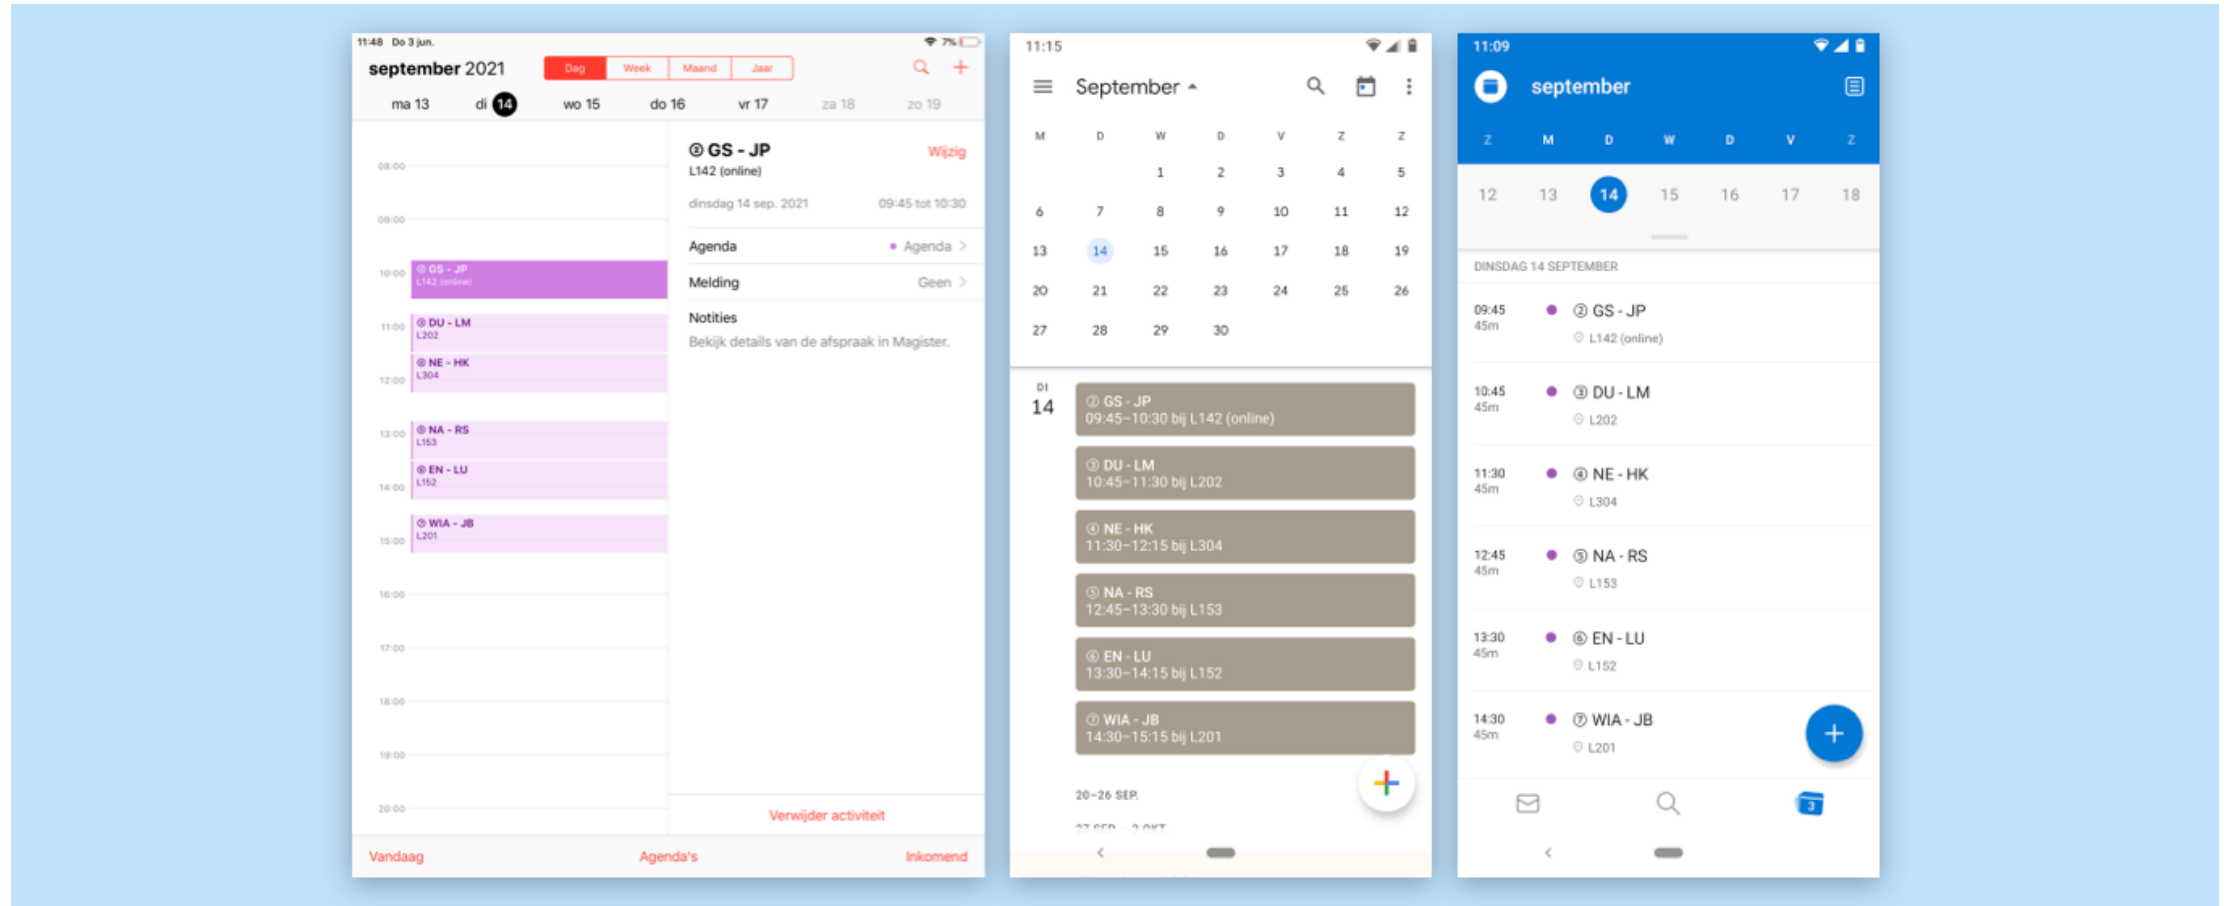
11:48 Do 3 jun.

september 2021

Dag Week Maand Jaar

ma 13 di 14 wo 15 do 16 vr 17 za 18 zo 19

08:00
09:00
10:00
11:00
12:00
13:00
14:00
15:00
16:00
17:00
18:00
19:00
20:00

② GS - JP L142 (online)
③ DU - LM L202
④ NE - HK L304
⑤ NA - RS L153
⑥ EN - LU L152
⑦ WIA - JB L201

② GS - JP
Wijzig
L142 (online)
dinsdag 14 sep. 2021 09:45 tot 10:30

Agenda Agenda >
Melding Geen >
Notities
Bekijk details van de afspraak in Magister.

Verwijder activiteit

Vandaag Agenda's Inkomend

11:15

September

| M | D | W | D | V | Z | Z |
|---|---|---|---|---|---|---|
| | | 1 | 2 | 3 | 4 | 5 |
| 6 | 7 | 8 | 9 | 10 | 11 | 12 |
| 13 | 14 | 15 | 16 | 17 | 18 | 19 |
| 20 | 21 | 22 | 23 | 24 | 25 | 26 |
| 27 | 28 | 29 | 30 | | | |

DI 14

② GS - JP
09:45–10:30 bij L142 (online)
③ DU - LM
10:45–11:30 bij L202
④ NE - HK
11:30–12:15 bij L304
⑤ NA - RS
12:45–13:30 bij L153
⑥ EN - LU
13:30–14:15 bij L152
⑦ WIA - JB
14:30–15:15 bij L201

20–26 SEP.
27 SEP. – 3 OKT.

11:09

september

Z M D W D V Z
12 13 14 15 16 17 18

DINSDAG 14 SEPTEMBER

09:45 45m ② GS - JP L142 (online)
10:45 45m ③ DU - LM L202
11:30 45m ④ NE - HK L304
12:45 45m ⑤ NA - RS L153
13:30 45m ⑥ EN - LU L152
14:30 45m ⑦ WIA - JB L201